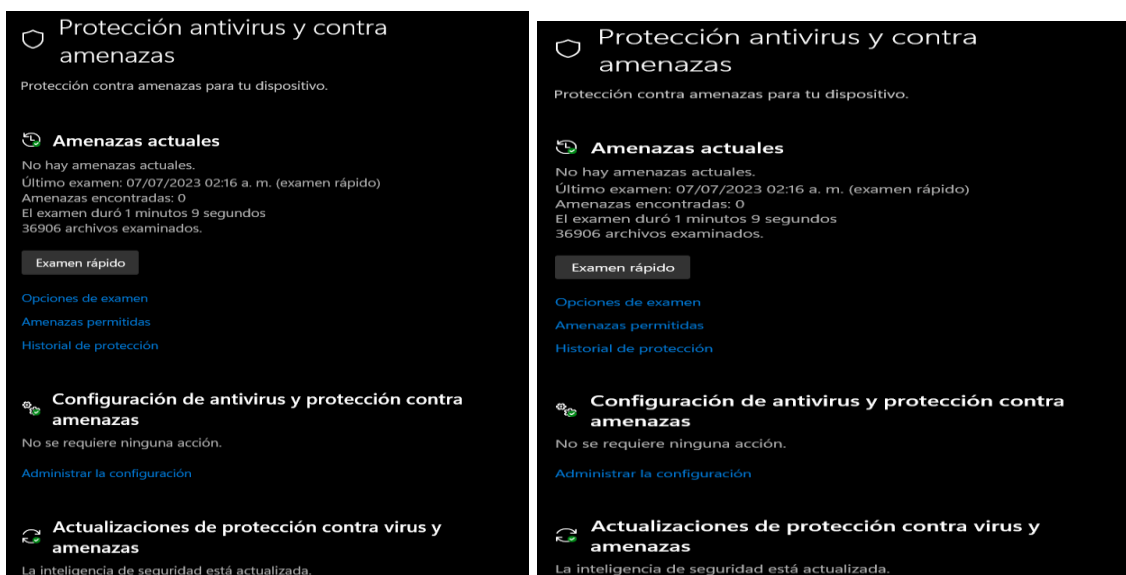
Protección antivirus y contra amenazas

Protección contra amenazas para tu dispositivo.

Amenazas actuales

No hay amenazas actuales.
Último examen: 07/07/2023 02:16 a. m. (examen rápido)
Amenazas encontradas: 0
El examen duró 1 minutos 9 segundos
36906 archivos examinados.

Examen rápido

Opciones de examen
Amenazas permitidas
Historial de protección

Configuración de antivirus y protección contra amenazas

No se requiere ninguna acción.

Administrar la configuración

Actualizaciones de protección contra virus y amenazas

La inteligencia de seguridad está actualizada.

Protección antivirus y contra amenazas

Protección contra amenazas para tu dispositivo.

Amenazas actuales

No hay amenazas actuales.
Último examen: 07/07/2023 02:16 a. m. (examen rápido)
Amenazas encontradas: 0
El examen duró 1 minutos 9 segundos
36906 archivos examinados.

Examen rápido

Opciones de examen
Amenazas permitidas
Historial de protección

Configuración de antivirus y protección contra amenazas

No se requiere ninguna acción.

Administrar la configuración

Actualizaciones de protección contra virus y amenazas

La inteligencia de seguridad está actualizada.